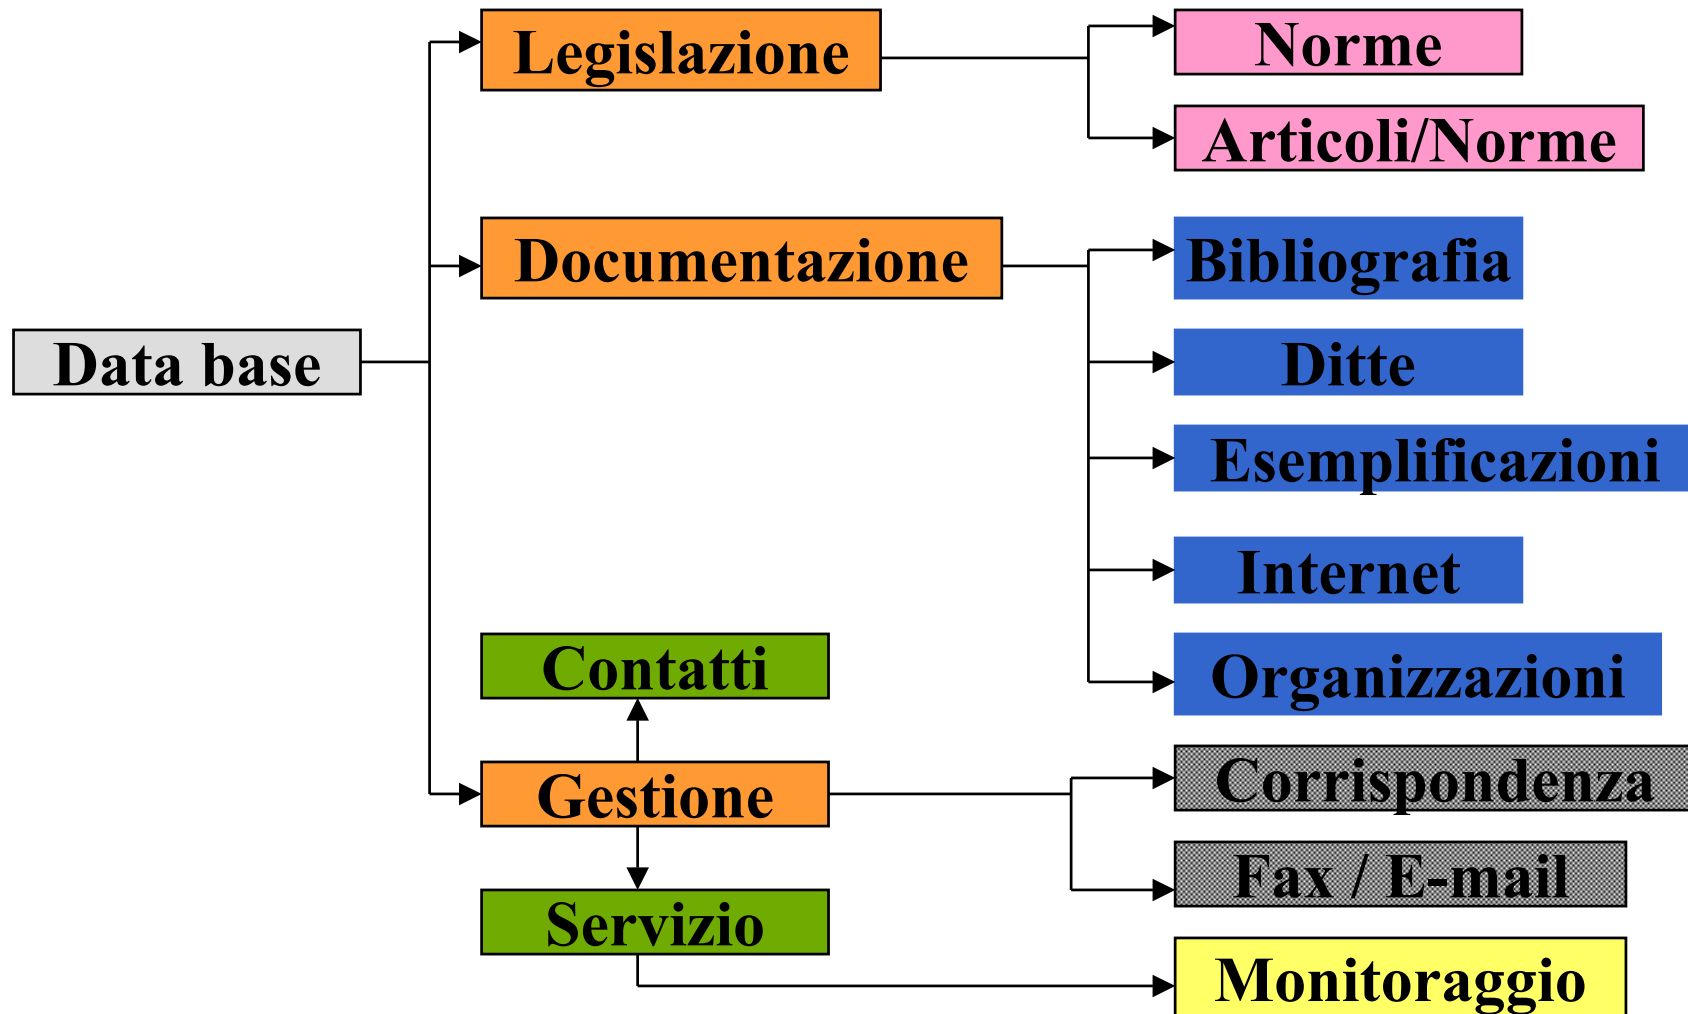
Data base

Legislazione

Norme

Articoli/Norme

Documentazione

Bibliografia

Ditte

Esemplificazioni

Internet

Organizzazioni

Contatti

Gestione

Servizio

Corrispondenza

Fax / E-mail

Monitoraggio